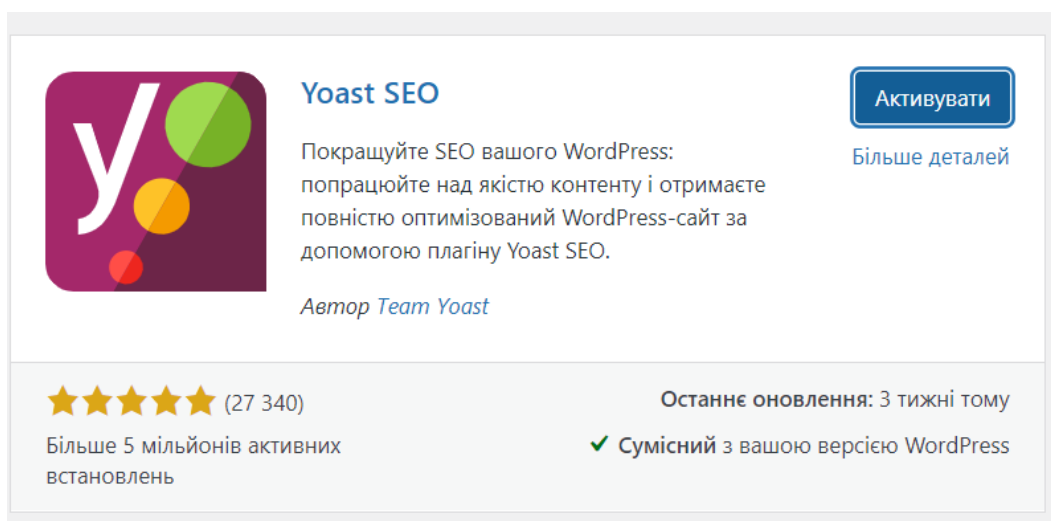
Yoast SEO

Активувати

Більше деталей

Покращуйте SEO вашого WordPress: попрацюйте над якістю контенту і отримаєте повністю оптимізований WordPress-сайт за допомогою плагіну Yoast SEO.

Автор Team Yoast

(27 340)

Більше 5 мільйонів активних встановлень

Останнє оновлення: 3 тижні тому

✔ Сумісний з вашою версією WordPress